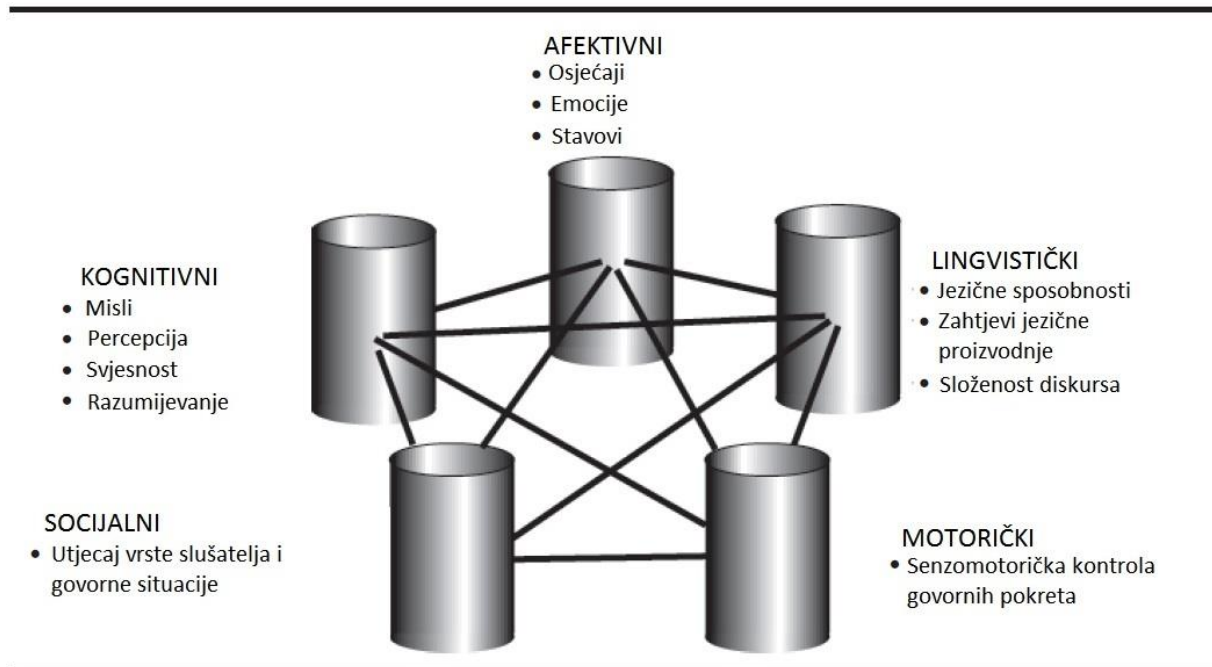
AFEKTIVNI
• Osjećaji
• Emocije
• Stavovi

KOGNITIVNI
• Misli
• Percepcija
• Svjesnost
• Razumijevanje

LINGVISTIČKI
• Jezične sposobnosti
• Zahtjevi jezične proizvodnje
• Složenost diskursa

SOCIJALNI
• Utjecaj vrste slušatelja i govorne situacije

MOTORIČKI
• Senzomotorička kontrola govornih pokreta